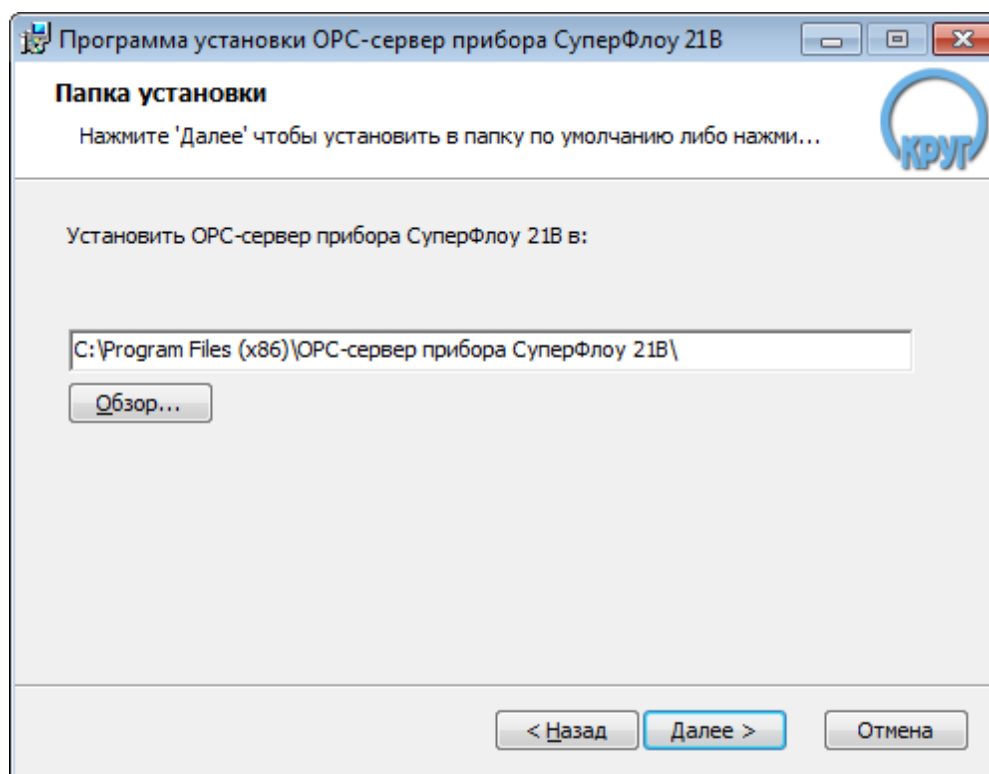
Программа установки OPC-сервер прибора СуперФлоу 21В

Папка установки

Нажмите 'Далее' чтобы установить в папку по умолчанию либо нажми...

КРУГ

Установить OPC-сервер прибора СуперФлоу 21В в:

C:\Program Files (x86)\OPC-сервер прибора СуперФлоу 21В\

Обзор...

< Назад

Далее >

Отмена